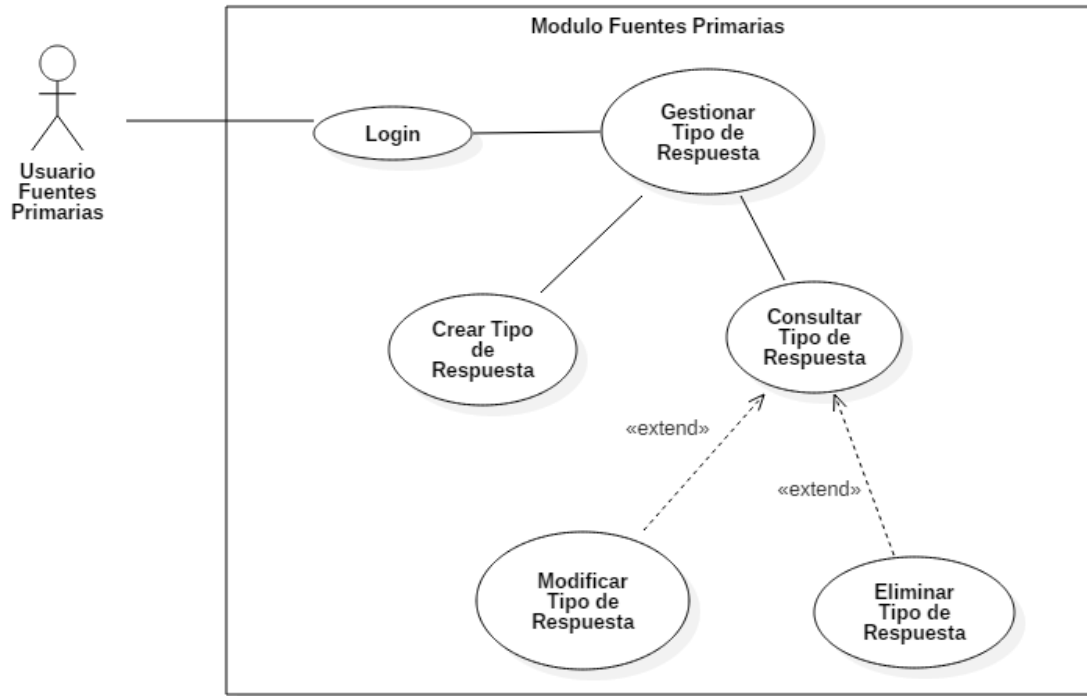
Usuario Fuentes Primarias

Modulo Fuentes Primarias

Login

Gestionar Tipo de Respuesta

Crear Tipo de Respuesta

Consultar Tipo de Respuesta

«extend»

«extend»

Modificar Tipo de Respuesta

Eliminar Tipo de Respuesta